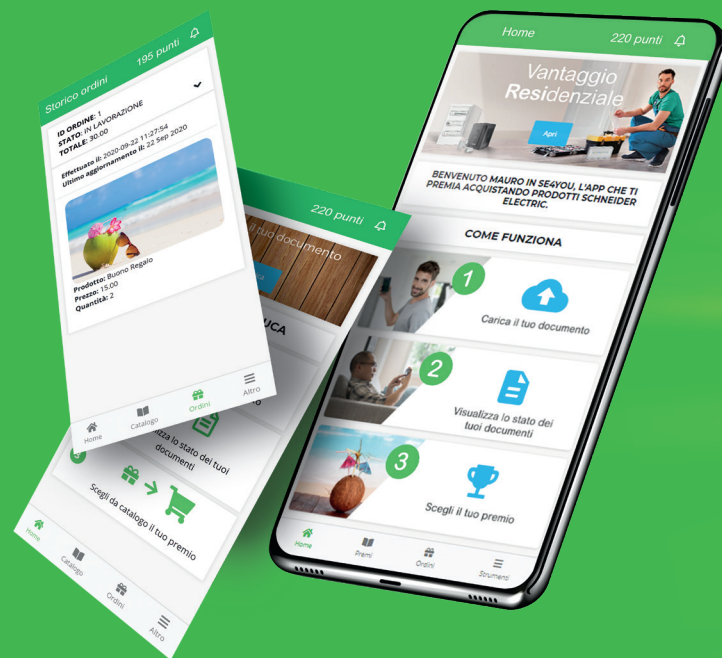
Storico ordini
195 punti

ID ORDINE: 1
STATO: IN LAVORAZIONE
TOTALE: 30.00

Effettuato il: 2020-09-22 11:27:54
Ultimo aggiornamento il: 22 Sep 2020

Prodotto: Buono Regalo
Prezzo: 15.00
Quantità: 2

Home
Catalogo
Ordini
Altro

220 punti
il tuo documento
UCA
lizza lo stato del tuoi documenti
Scegli da catalogo il tuo premio

Home
Catalogo
Ordini
Altro

Home
220 punti

Vantaggio Residenziale
Apri

BENVENUTO MAURO IN SE4YOU, L'APP CHE TI PREMIA ACQUISTANDO PRODOTTI SCHNEIDER ELECTRIC.

COME FUNZIONA

1
Carica il tuo documento

2
Visualizza lo stato dei tuoi documenti

3
Scegli il tuo premio

Home
Premi
Ordini
Strumenti